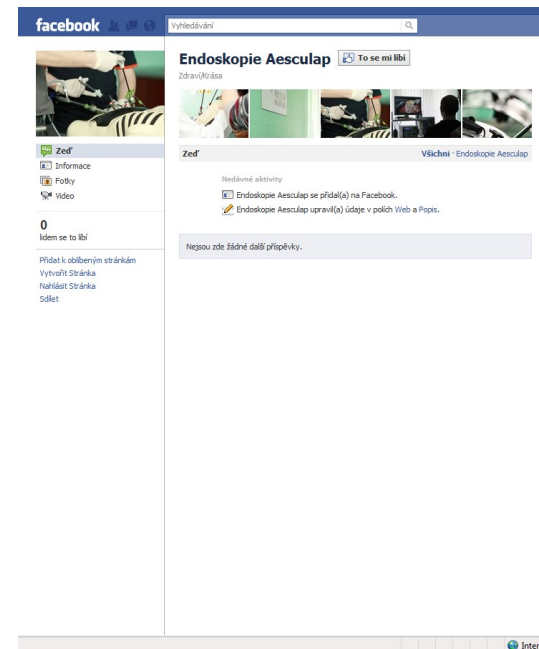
facebook

Vyhledávání

Endoskopie Aesculap

To se mi líbí

Zdraví/Krása

Zeď

Informace

Fotky

Video

0

lidem se to líbí

Přidat k oblíbeným stránkám

Vytvořit Stránka

Nahlásit Stránka

Sdílet

Zeď

Všichni · Endoskopie Aesculap

Nedávné aktivity

Endoskopie Aesculap se přidal(a) na Facebook.

Endoskopie Aesculap upravil(a) údaje v polích Web a Popis.

Nejsou zde žádné další příspěvky.

Inter